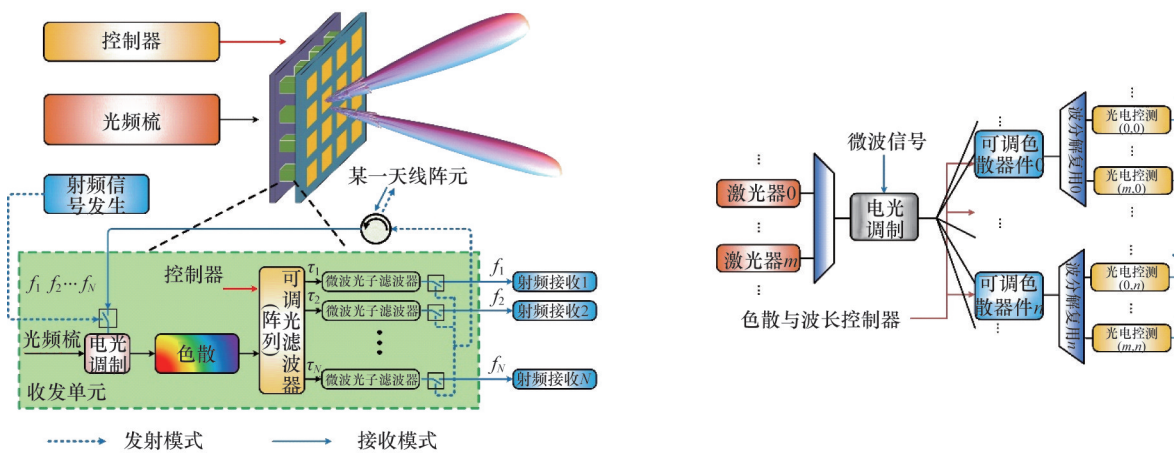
控制器

光频梳

射频信号发生

某一天线阵元

$f_1\ f_2 \cdots f_N$

控制器

可调光滤波器（阵列）

$\tau_1$ 微波光子滤波器

$\tau_2$ 微波光子滤波器

$\tau_N$ 微波光子滤波器

$f_1$ 射频接收1

$f_2$ 射频接收2

$f_N$ 射频接收$N$

光频梳

电光调制

色散

收发单元

发射模式

接收模式

激光器0

激光器$m$

微波信号

电光调制

色散与波长控制器

可调色散器件0

可调色散器件$n$

波分解复用0

波分解复用$n$

光电探测 (0,0)

光电探测 ($m$,0)

光电探测 (0,$n$)

光电探测 ($m$,$n$)